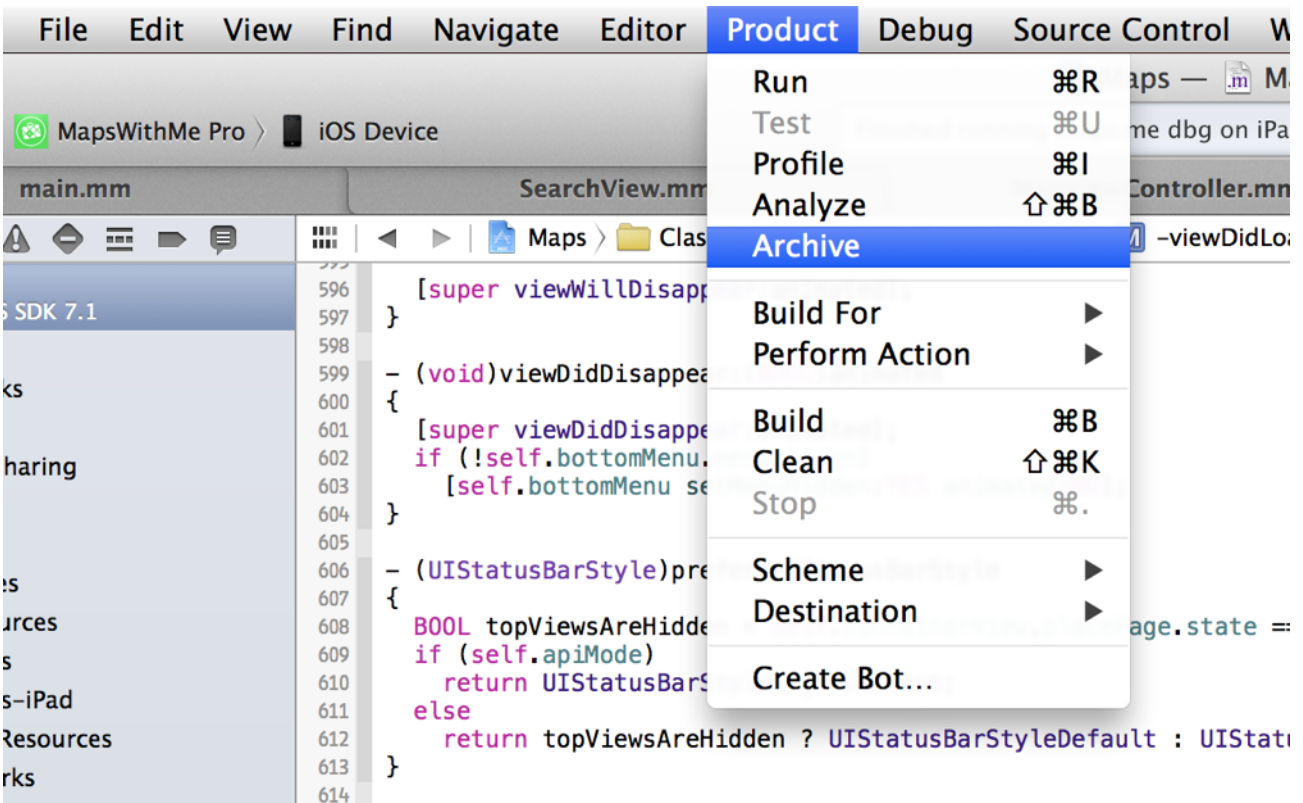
File Edit View Find Navigate Editor Product Debug Source Control W

MapsWithMe Pro 〉 iOS Device

aps — Ma

me dbg on iPa

main.mm SearchView.mm Controller.mm

Maps 〉 Clas

-viewDidLoa

s SDK 7.1

ks

haring

es

urces

s

s-iPad

Resources

rks

596 [super viewWillDisapp
597 }
598
599 - (void)viewDidDisappea
600 {
601 [super viewDidDisappe
602 if (!self.bottomMenu.
603 [self.bottomMenu se
604 }
605
606 - (UIStatusBarStyle)pre
607 {
608 BOOL topViewsAreHidde age.state ==
609 if (self.apiMode)
610 return UIStatusBarS
611 else
612 return topViewsAreHidden ? UIStatusBarStyleDefault : UIStatu
613 }
614

Run ⌘R
Test ⌘U
Profile ⌘I
Analyze ⇧⌘B
Archive
Build For ▶
Perform Action ▶
Build ⌘B
Clean ⇧⌘K
Stop ⌘.
Scheme ▶
Destination ▶
Create Bot…